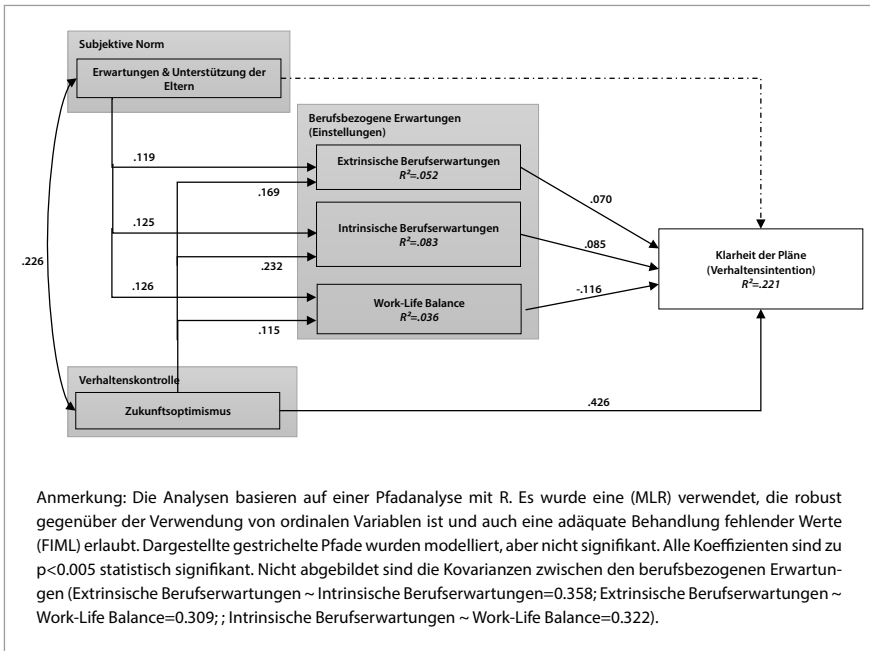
Subjektive Norm

Erwartungen & Unterstützung der Eltern

Berufsbezogene Erwartungen (Einstellungen)

.119

Extrinsische Berufserwartungen
$R^2$=.052

.169

.070

.125

Intrinsische Berufserwartungen
$R^2$=.083

.085

.226

.232

Klarheit der Pläne
(Verhaltensintention)
$R^2$=.221

.126

Work-Life Balance
$R^2$=.036

-.116

.115

Verhaltenskontrolle

Zukunftsoptimismus

.426

Anmerkung: Die Analysen basieren auf einer Pfadanalyse mit R. Es wurde eine (MLR) verwendet, die robust gegenüber der Verwendung von ordinalen Variablen ist und auch eine adäquate Behandlung fehlender Werte (FIML) erlaubt. Dargestellte gestrichelte Pfade wurden modelliert, aber nicht signifikant. Alle Koeffizienten sind zu p<0.005 statistisch signifikant. Nicht abgebildet sind die Kovarianzen zwischen den berufsbezogenen Erwartungen (Extrinsische Berufserwartungen ~ Intrinsische Berufserwartungen=0.358; Extrinsische Berufserwartungen ~ Work-Life Balance=0.309; ; Intrinsische Berufserwartungen ~ Work-Life Balance=0.322).